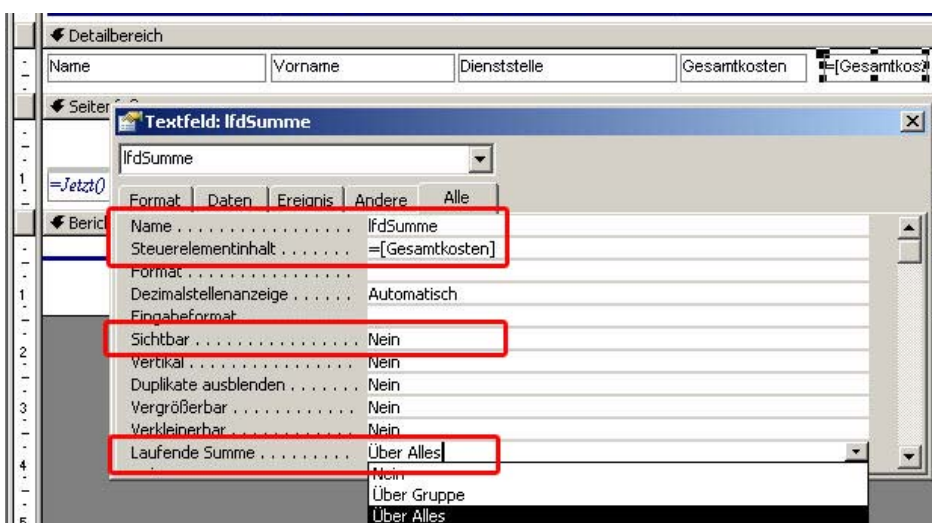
Detailbereich

| Name | Vorname | Dienststelle | Gesamtkosten | =[Gesamtkos |
|---|---|---|---|---|

Seiter

=Jetzt()

Berich

Textfeld: lfdSumme

lfdSumme

Format | Daten | Ereignis | Andere | Alle

| | |
|---|---|
| Name . . . . . . . . . . . . . . . . | lfdSumme |
| Steuerelementinhalt . . . . . . . | =[Gesamtkosten] |
| Format . . . . . . . . . . . . . . . | |
| Dezimalstellenanzeige . . . . . . | Automatisch |
| Eingabeformat | |
| Sichtbar . . . . . . . . . . . . . . . | Nein |
| Vertikal . . . . . . . . . . . . . . . | Nein |
| Duplikate ausblenden . . . . . . . | Nein |
| Vergrößerbar . . . . . . . . . . . . | Nein |
| Verkleinerbar . . . . . . . . . . . | Nein |
| Laufende Summe . . . . . . . . . | Über Alles |

Nein
Über Gruppe
Über Alles

1
2
3
4
5